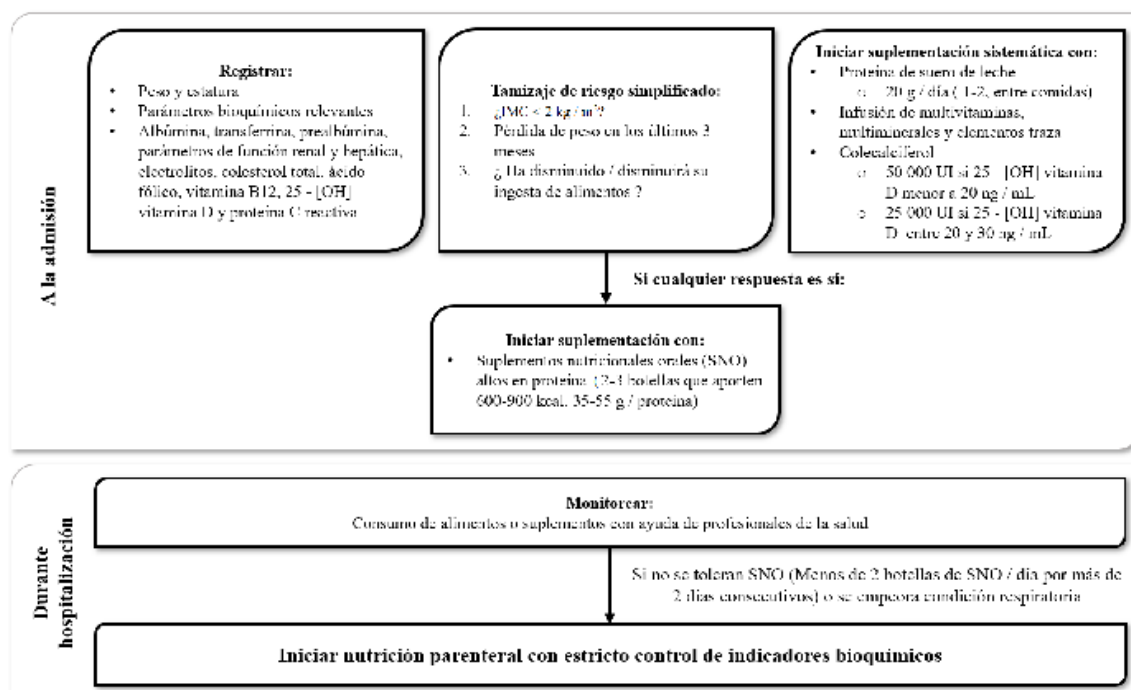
A la admisión

**Registrar:**
- Peso y estatura
- Parámetros bioquímicos relevantes
- Albúmina, transferrina, prealbúmina, parámetros de función renal y hepática, electrolitos, colesterol total, ácido fólico, vitamina B12, 25 - [OH] vitamina D y proteína C reactiva

**Tamizaje de riesgo simplificado:**
1. ¿IMC < 2 kg / m²?
2. Pérdida de peso en los últimos 3 meses
3. ¿ Ha disminuido / disminuirá su ingesta de alimentos ?

**Iniciar suplementación sistemática con:**
- Proteína de suero de leche
  - 20 g / día ( 1-2, entre comidas)
- Infusión de multivitaminas, multiminerales y elementos traza
- Colecalciferol
  - 50 000 UI si 25 - [OH] vitamina D menor a 20 ng / mL
  - 25 000 UI si 25 - [OH] vitamina D entre 20 y 30 ng / mL

Si cualquier respuesta es sí:

**Iniciar suplementación con:**
- Suplementos nutricionales orales (SNO) altos en proteína (2-3 botellas que aporten 600-900 kcal, 35-55 g / proteína)

Durante hospitalización

**Monitorear:**
Consumo de alimentos o suplementos con ayuda de profesionales de la salud

Si no se toleran SNO (Menos de 2 botellas de SNO / día por más de 2 días consecutivos) o se empeora condición respiratoria

**Iniciar nutrición parenteral con estricto control de indicadores bioquímicos**